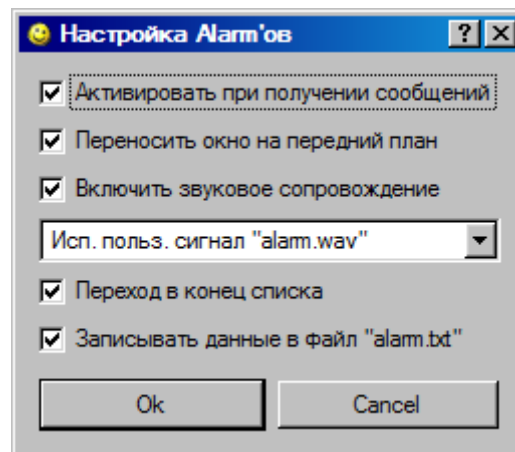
Настройка Alarm'ов

?

Активировать при получении сообщений

Переносить окно на передний план

Включить звуковое сопровождение

Исп. польз. сигнал "alarm.wav"

Переход в конец списка

Записывать данные в файл "alarm.txt"

Ok

Cancel